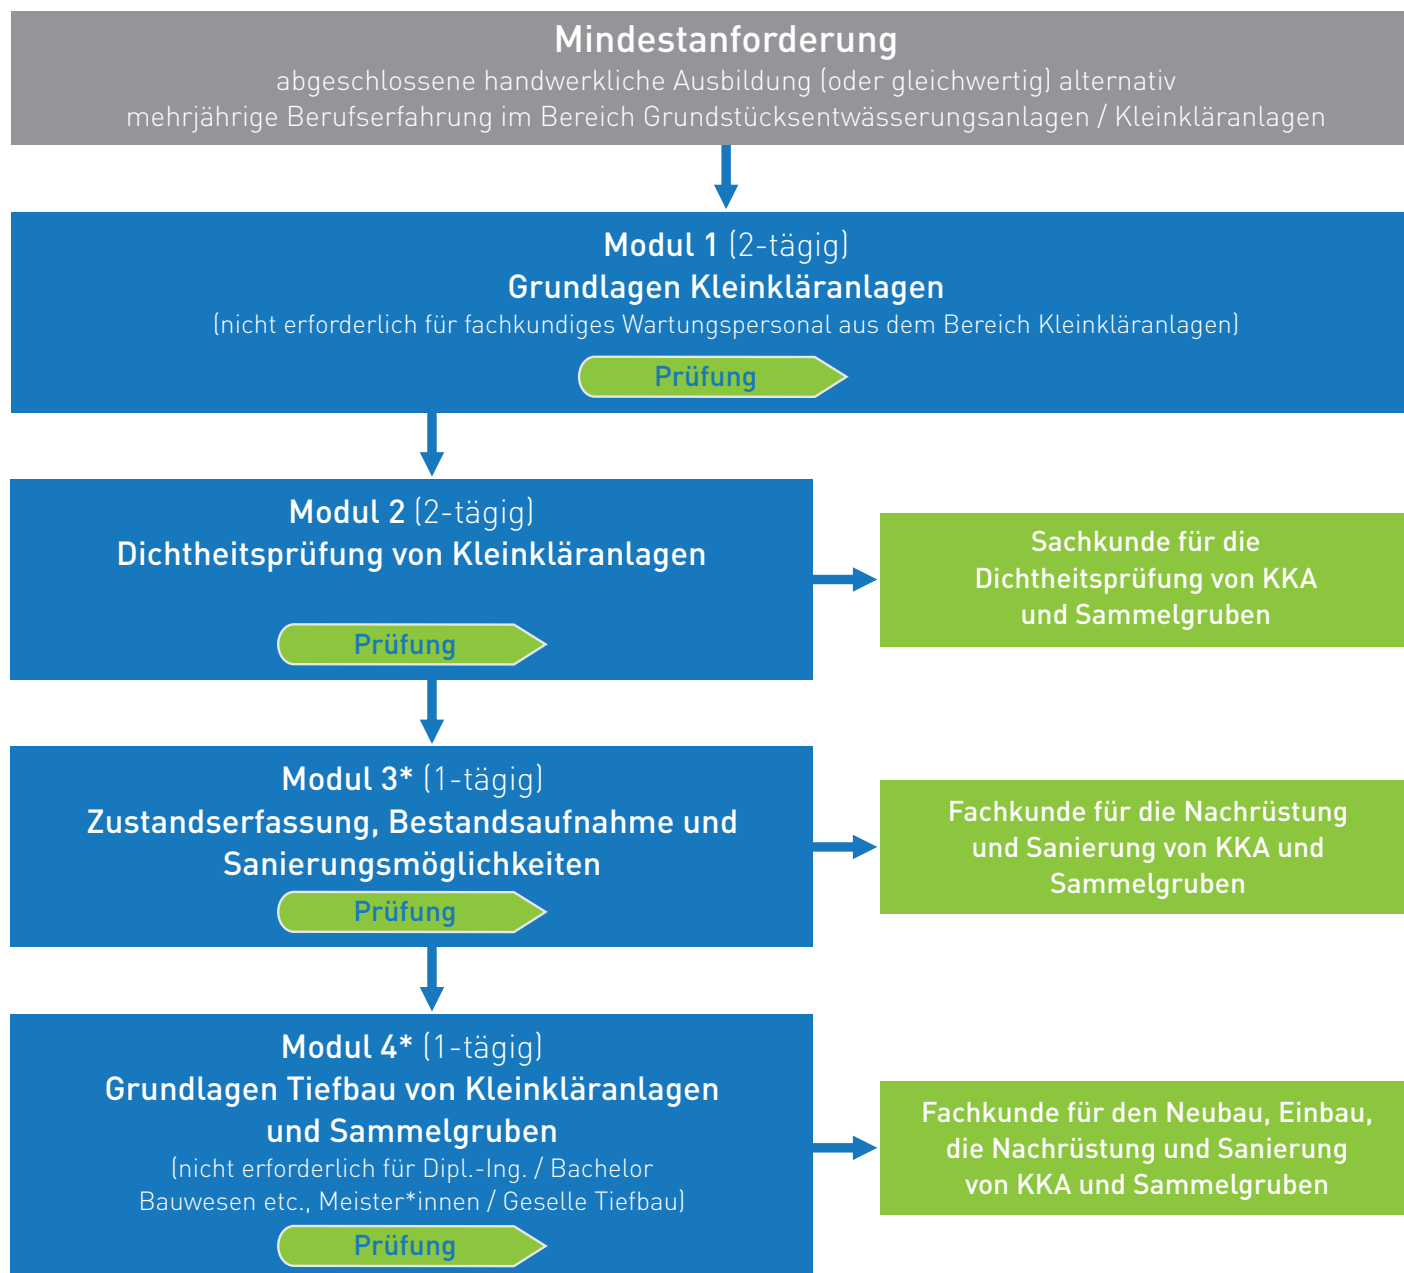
Mindestanforderung
abgeschlossene handwerkliche Ausbildung (oder gleichwertig) alternativ mehrjährige Berufserfahrung im Bereich Grundstücksentwässerungsanlagen / Kleinkläranlagen

Modul 1 (2-tägig)
Grundlagen Kleinkläranlagen
(nicht erforderlich für fachkundiges Wartungspersonal aus dem Bereich Kleinkläranlagen)
Prüfung

Modul 2 (2-tägig)
Dichtheitsprüfung von Kleinkläranlagen
Prüfung

Sachkunde für die Dichtheitsprüfung von KKA und Sammelgruben

Modul 3* (1-tägig)
Zustandserfassung, Bestandsaufnahme und Sanierungsmöglichkeiten
Prüfung

Fachkunde für die Nachrüstung und Sanierung von KKA und Sammelgruben

Modul 4* (1-tägig)
Grundlagen Tiefbau von Kleinkläranlagen und Sammelgruben
(nicht erforderlich für Dipl.-Ing. / Bachelor Bauwesen etc., Meister*innen / Geselle Tiefbau)
Prüfung

Fachkunde für den Neubau, Einbau, die Nachrüstung und Sanierung von KKA und Sammelgruben